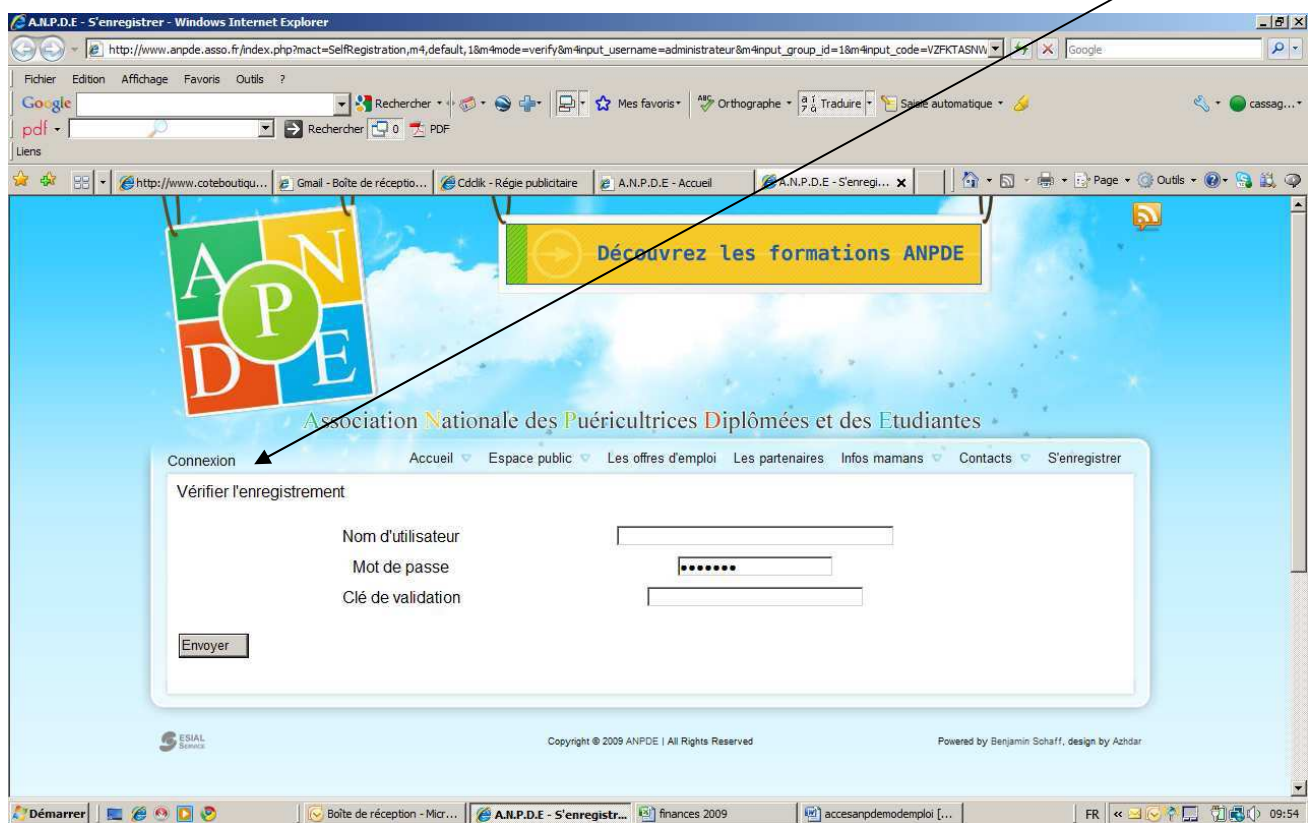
A.N.P.D.E - S'enregistrer - Windows Internet Explorer

http://www.anpde.asso.fr/index.php?mact=SelfRegistration,m4,default,1&m4mode=verify&m4input_username=administrateur&m4input_group_id=1&m4input_code=VZFKTASNW

Google

Fichier Edition Affichage Favoris Outils ?

Google Rechercher Mes favoris Orthographe Traduire Saisie automatique cassag...

pdf Rechercher 0 PDF

Liens

http://www.coteboutiqu... Gmail - Boîte de réceptio... Cdclik - Régie publicitaire A.N.P.D.E - Accueil A.N.P.D.E - S'enregi... Page Outils

A N P D E

Découvrez les formations ANPDE

Association Nationale des Puéricultrices Diplômées et des Etudiantes

Connexion Accueil Espace public Les offres d'emploi Les partenaires Infos mamans Contacts S'enregistrer

Vérifier l'enregistrement

Nom d'utilisateur

Mot de passe •••••••

Clé de validation

Envoyer

ESIAL SERVICE

Copyright © 2009 ANPDE | All Rights Reserved

Powered by Benjamin Schaff, design by Azhdar

Démarrer Boîte de réception - Micr... A.N.P.D.E - S'enregistr... finances 2009 accesanpdemodemploi [... FR 09:54